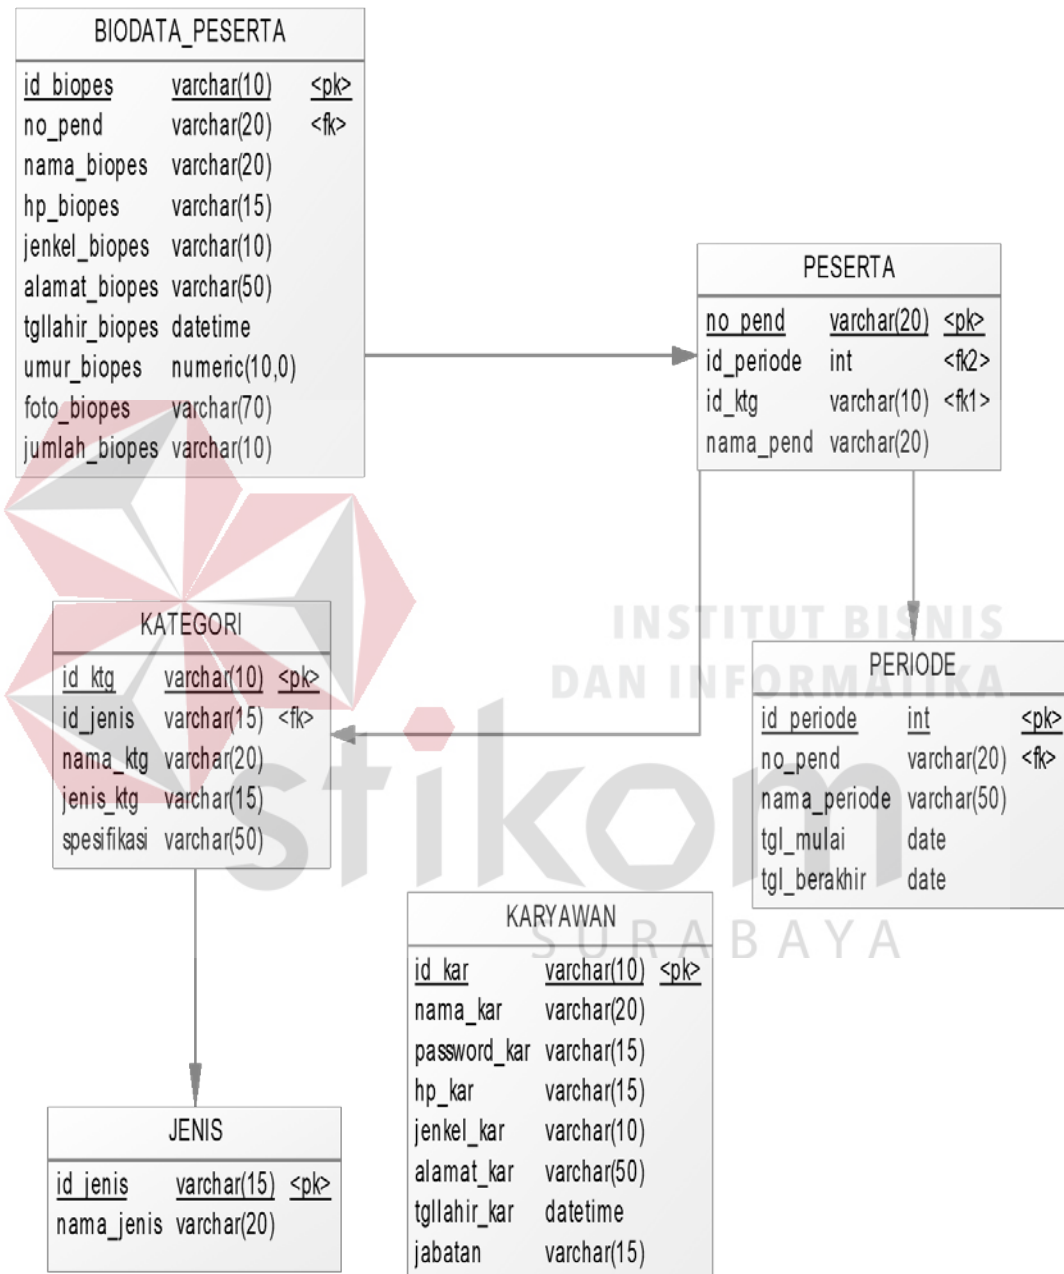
BIODATA_PESERTA

| id_biopes | varchar(10) | <pk> |
|---|---|---|
| no_pend | varchar(20) | <fk> |
| nama_biopes | varchar(20) | |
| hp_biopes | varchar(15) | |
| jenkel_biopes | varchar(10) | |
| alamat_biopes | varchar(50) | |
| tgllahir_biopes | datetime | |
| umur_biopes | numeric(10,0) | |
| foto_biopes | varchar(70) | |
| jumlah_biopes | varchar(10) | |

PESERTA

| no_pend | varchar(20) | <pk> |
|---|---|---|
| id_periode | int | <fk2> |
| id_ktg | varchar(10) | <fk1> |
| nama_pend | varchar(20) | |

KATEGORI

| id_ktg | varchar(10) | <pk> |
|---|---|---|
| id_jenis | varchar(15) | <fk> |
| nama_ktg | varchar(20) | |
| jenis_ktg | varchar(15) | |
| spesifikasi | varchar(50) | |

INSTITUT BISNIS DAN INFORMATIKA

stikom

SURABAYA

PERIODE

| id_periode | int | <pk> |
|---|---|---|
| no_pend | varchar(20) | <fk> |
| nama_periode | varchar(50) | |
| tgl_mulai | date | |
| tgl_berakhir | date | |

KARYAWAN

| id_kar | varchar(10) | <pk> |
|---|---|---|
| nama_kar | varchar(20) | |
| password_kar | varchar(15) | |
| hp_kar | varchar(15) | |
| jenkel_kar | varchar(10) | |
| alamat_kar | varchar(50) | |
| tgllahir_kar | datetime | |
| jabatan | varchar(15) | |

JENIS

| id_jenis | varchar(15) | <pk> |
|---|---|---|
| nama_jenis | varchar(20) | |